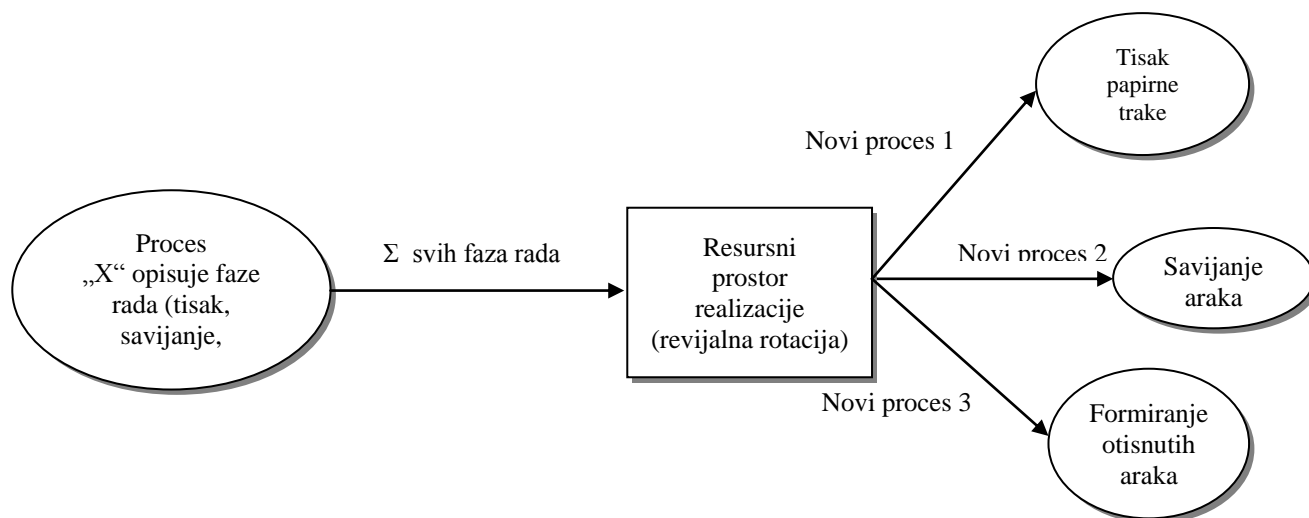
Proces „X" opisuje faze rada (tisak, savijanje,

$\Sigma$ svih faza rada

Resursni prostor realizacije (revijalna rotacija)

Novi proces 1

Tisak papirne trake

Novi proces 2

Savijanje araka

Novi proces 3

Formiranje otisnutih araka